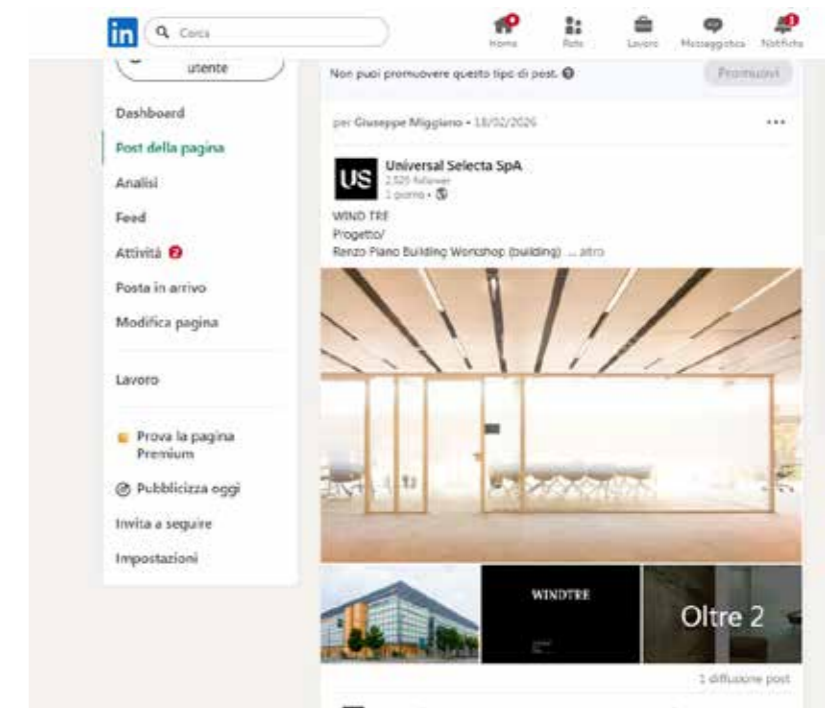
in Cerca

Home Rete Lavoro Messaggistica Notifiche

utente

Non puoi promuovere questo tipo di post. Promuovi

Dashboard

Post della pagina

Analisi

Feed

Attività 2

Posta in arrivo

Modifica pagina

Lavoro

Prova la pagina Premium

Pubblicizza oggi

Invita a seguire

Impostazioni

per Giuseppe Miggiano • 18/02/2026

US Universal Selecta SpA
2.525 follower
1 giorno •

WIND TRE
Progetto/
Renzo Piano Building Workshop (building) ... altro

WINDTRE

Oltre 2

1 diffusione post